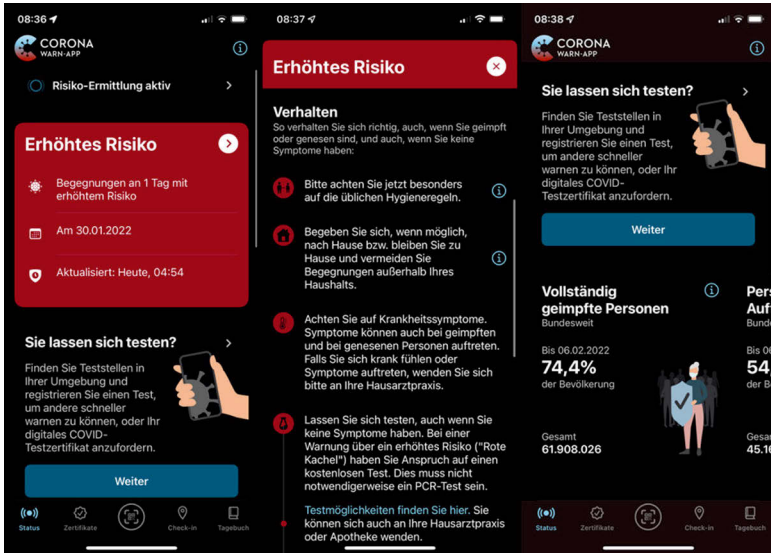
08:36

CORONA
WARN-APP

Risiko-Ermittlung aktiv

Erhöhtes Risiko

Begegnungen an 1 Tag mit erhöhtem Risiko

Am 30.01.2022

Aktualisiert: Heute, 04:54

Sie lassen sich testen?

Finden Sie Teststellen in Ihrer Umgebung und registrieren Sie einen Test, um andere schneller warnen zu können, oder Ihr digitales COVID-Testzertifikat anzufordern.

Weiter

Status Zertifikate Check-in Tagebuch

08:37

Erhöhtes Risiko

Verhalten

So verhalten Sie sich richtig, auch, wenn Sie geimpft oder genesen sind, und auch, wenn Sie keine Symptome haben:

Bitte achten Sie jetzt besonders auf die üblichen Hygieneregeln.

Begeben Sie sich, wenn möglich, nach Hause bzw. bleiben Sie zu Hause und vermeiden Sie Begegnungen außerhalb Ihres Haushalts.

Achten Sie auf Krankheitssymptome. Symptome können auch bei geimpften und bei genesenen Personen auftreten. Falls Sie sich krank fühlen oder Symptome auftreten, wenden Sie sich bitte an Ihre Hausarztpraxis.

Lassen Sie sich testen, auch wenn Sie keine Symptome haben. Bei einer Warnung über ein erhöhtes Risiko ("Rote Kachel") haben Sie Anspruch auf einen kostenlosen Test. Dies muss nicht notwendigerweise ein PCR-Test sein.

Testmöglichkeiten finden Sie hier. Sie können sich auch an Ihre Hausarztpraxis oder Apotheke wenden.

08:38

CORONA
WARN-APP

Sie lassen sich testen?

Finden Sie Teststellen in Ihrer Umgebung und registrieren Sie einen Test, um andere schneller warnen zu können, oder Ihr digitales COVID-Testzertifikat anzufordern.

Weiter

Vollständig geimpfte Personen
Bundesweit

Bis 06.02.2022
74,4%
der Bevölkerung

Gesamt
61.908.026

Pers
Auf
Bund

Bis 06.02
54,
der B

Gesa
45.16

Status Zertifikate Check-in Tagebuch